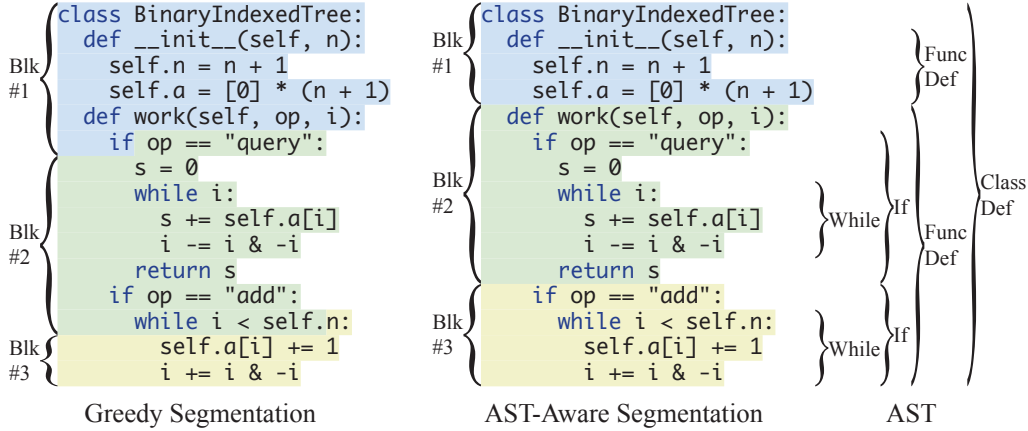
Blk #1
class BinaryIndexedTree:
  def __init__(self, n):
    self.n = n + 1
    self.a = [0] * (n + 1)
  def work(self, op, i):
    if op == "query":
Blk #2
      s = 0
      while i:
        s += self.a[i]
        i -= i & -i
      return s
    if op == "add":
      while i < self.n:
Blk #3
        self.a[i] += 1
        i += i & -i

Greedy Segmentation

Blk #1
class BinaryIndexedTree:
  def __init__(self, n):
    self.n = n + 1
    self.a = [0] * (n + 1)
Blk #2
  def work(self, op, i):
    if op == "query":
      s = 0
      while i:
        s += self.a[i]
        i -= i & -i
      return s
Blk #3
    if op == "add":
      while i < self.n:
        self.a[i] += 1
        i += i & -i

AST-Aware Segmentation

Func Def
While
If
Func Def
Class Def
While
If

AST